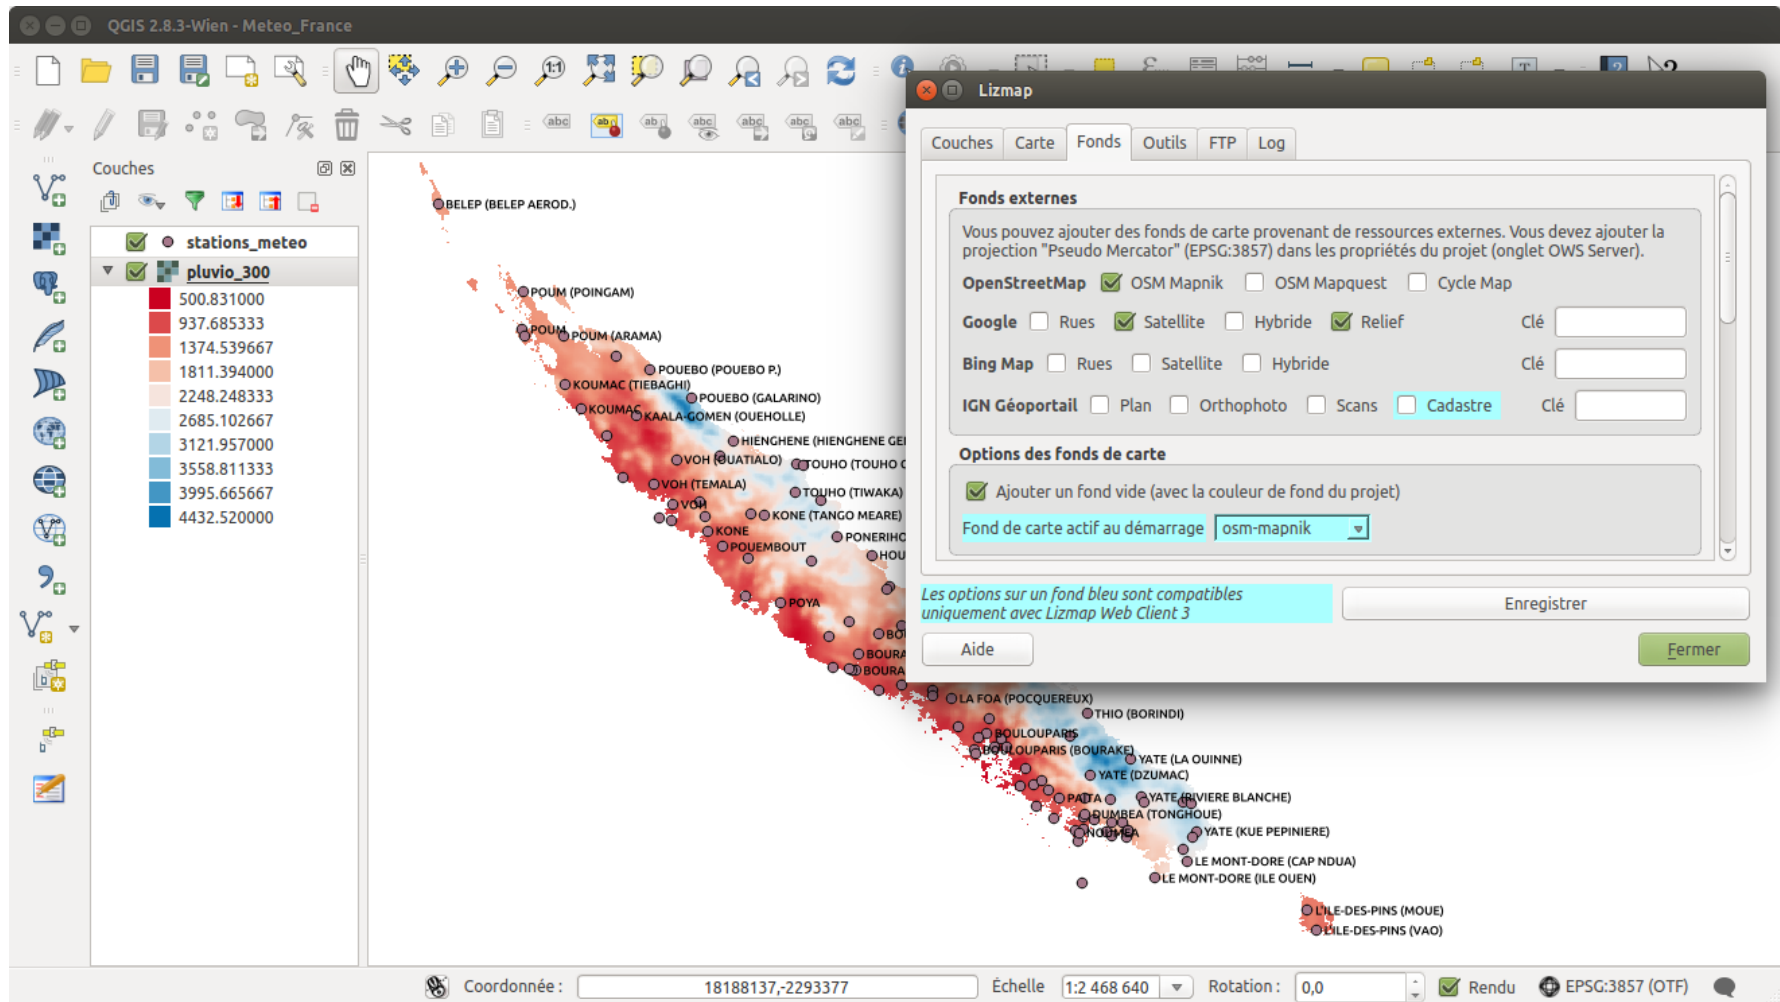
QGIS 2.8.3-Wien - Meteo_France

Couches

stations_meteo
pluvio_300
500.831000
937.685333
1374.539667
1811.394000
2248.248333
2685.102667
3121.957000
3558.811333
3995.665667
4432.520000

BELEP (BELEP AEROD.)
POUM (POINGAM)
POUM
POUM (ARAMA)
POUEBO (POUEBO P.)
KOUMAC (TIEBAGHI)
POUEBO (GALARINO)
KOUMAC
KAALA-GOMEN (OUEHOLLE)
HIENGHENE (HIENGHENE GE
VOH (OUATIALO)
TOUHO (TOUHO
VOH (TEMALA)
TOUHO (TIWAKA)
VOH
KONE (TANGO MEARE)
KONE
PONERIHO
POUEMBOUT
HOU
POYA
BO
BOURA
BOURA
LA FOA (POCQUEREUX)
THIO (BORINDI)
BOULOUPARIS
BOULOUPARIS (BOURAKE)
YATE (LA OUINNE)
YATE (DZUMAC)
PAITA
YATE (RIVIERE BLANCHE)
DUMBEA (TONGHOUE)
NOUMEA
YATE (KUE PEPINIERE)
LE MONT-DORE (CAP NDUA)
LE MONT-DORE (ILE OUEN)
L'ILE-DES-PINS (MOUE)
L'ILE-DES-PINS (VAO)

Lizmap

Couches | Carte | Fonds | Outils | FTP | Log

Fonds externes

Vous pouvez ajouter des fonds de carte provenant de ressources externes. Vous devez ajouter la projection "Pseudo Mercator" (EPSG:3857) dans les propriétés du projet (onglet OWS Server).

OpenStreetMap OSM Mapnik OSM Mapquest Cycle Map

Google Rues Satellite Hybride Relief Clé

Bing Map Rues Satellite Hybride Clé

IGN Géoportail Plan Orthophoto Scans Cadastre Clé

Options des fonds de carte

Ajouter un fond vide (avec la couleur de fond du projet)

Fond de carte actif au démarrage osm-mapnik

Les options sur un fond bleu sont compatibles uniquement avec Lizmap Web Client 3

Enregistrer

Aide

Fermer

Coordonnée : 18188137,-2293377 Échelle 1:2 468 640 Rotation : 0,0 Rendu EPSG:3857 (OTF)